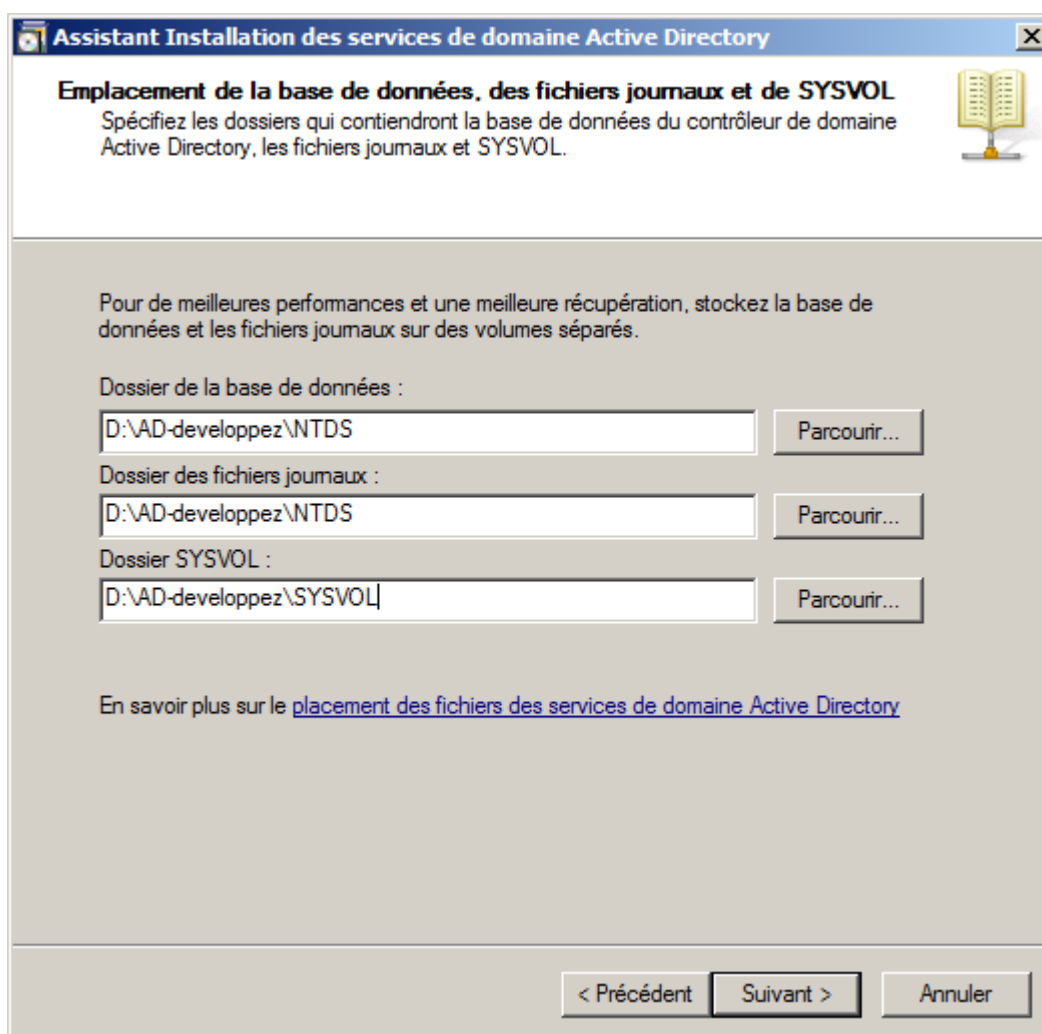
Assistant Installation des services de domaine Active Directory

Emplacement de la base de données, des fichiers journaux et de SYSVOL
Spécifiez les dossiers qui contiendront la base de données du contrôleur de domaine Active Directory, les fichiers journaux et SYSVOL.

Pour de meilleures performances et une meilleure récupération, stockez la base de données et les fichiers journaux sur des volumes séparés.

Dossier de la base de données :
D:\AD-developpez\NTDS
Parcourir...
Dossier des fichiers journaux :
D:\AD-developpez\NTDS
Parcourir...
Dossier SYSVOL :
D:\AD-developpez\SYSVOL
Parcourir...

En savoir plus sur le placement des fichiers des services de domaine Active Directory

< Précédent
Suivant >
Annuler